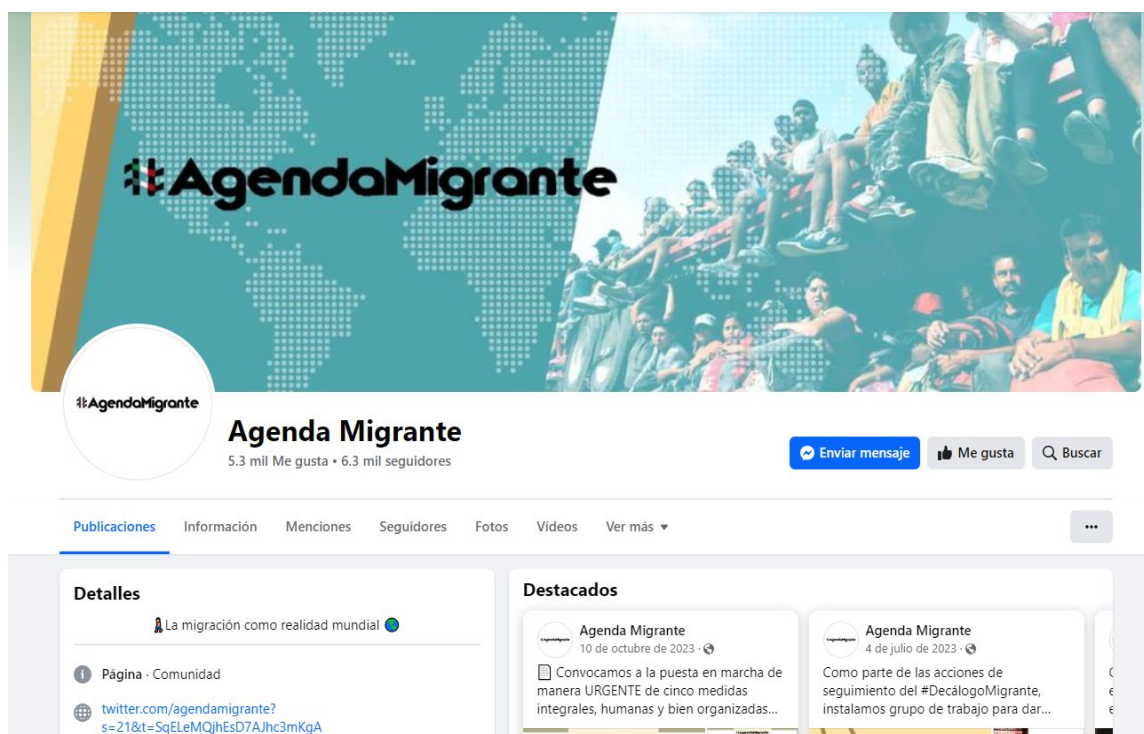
#AgendaMigrante

#AgendaMigrante

Agenda Migrante
5.3 mil Me gusta • 6.3 mil seguidores

Enviar mensaje
Me gusta
Buscar

Publicaciones
Información
Menciones
Seguidores
Fotos
Videos
Ver más
...

Detalles
La migración como realidad mundial

Página · Comunidad

twitter.com/agendamigrante?s=21&t=SqELeMQjhEsD7AJhc3mKgA

Destacados

Agenda Migrante
10 de octubre de 2023 ·
Convocamos a la puesta en marcha de manera URGENTE de cinco medidas integrales, humanas y bien organizadas...

Agenda Migrante
4 de julio de 2023 ·
Como parte de las acciones de seguimiento del #DecálogoMigrante, instalamos grupo de trabajo para dar...